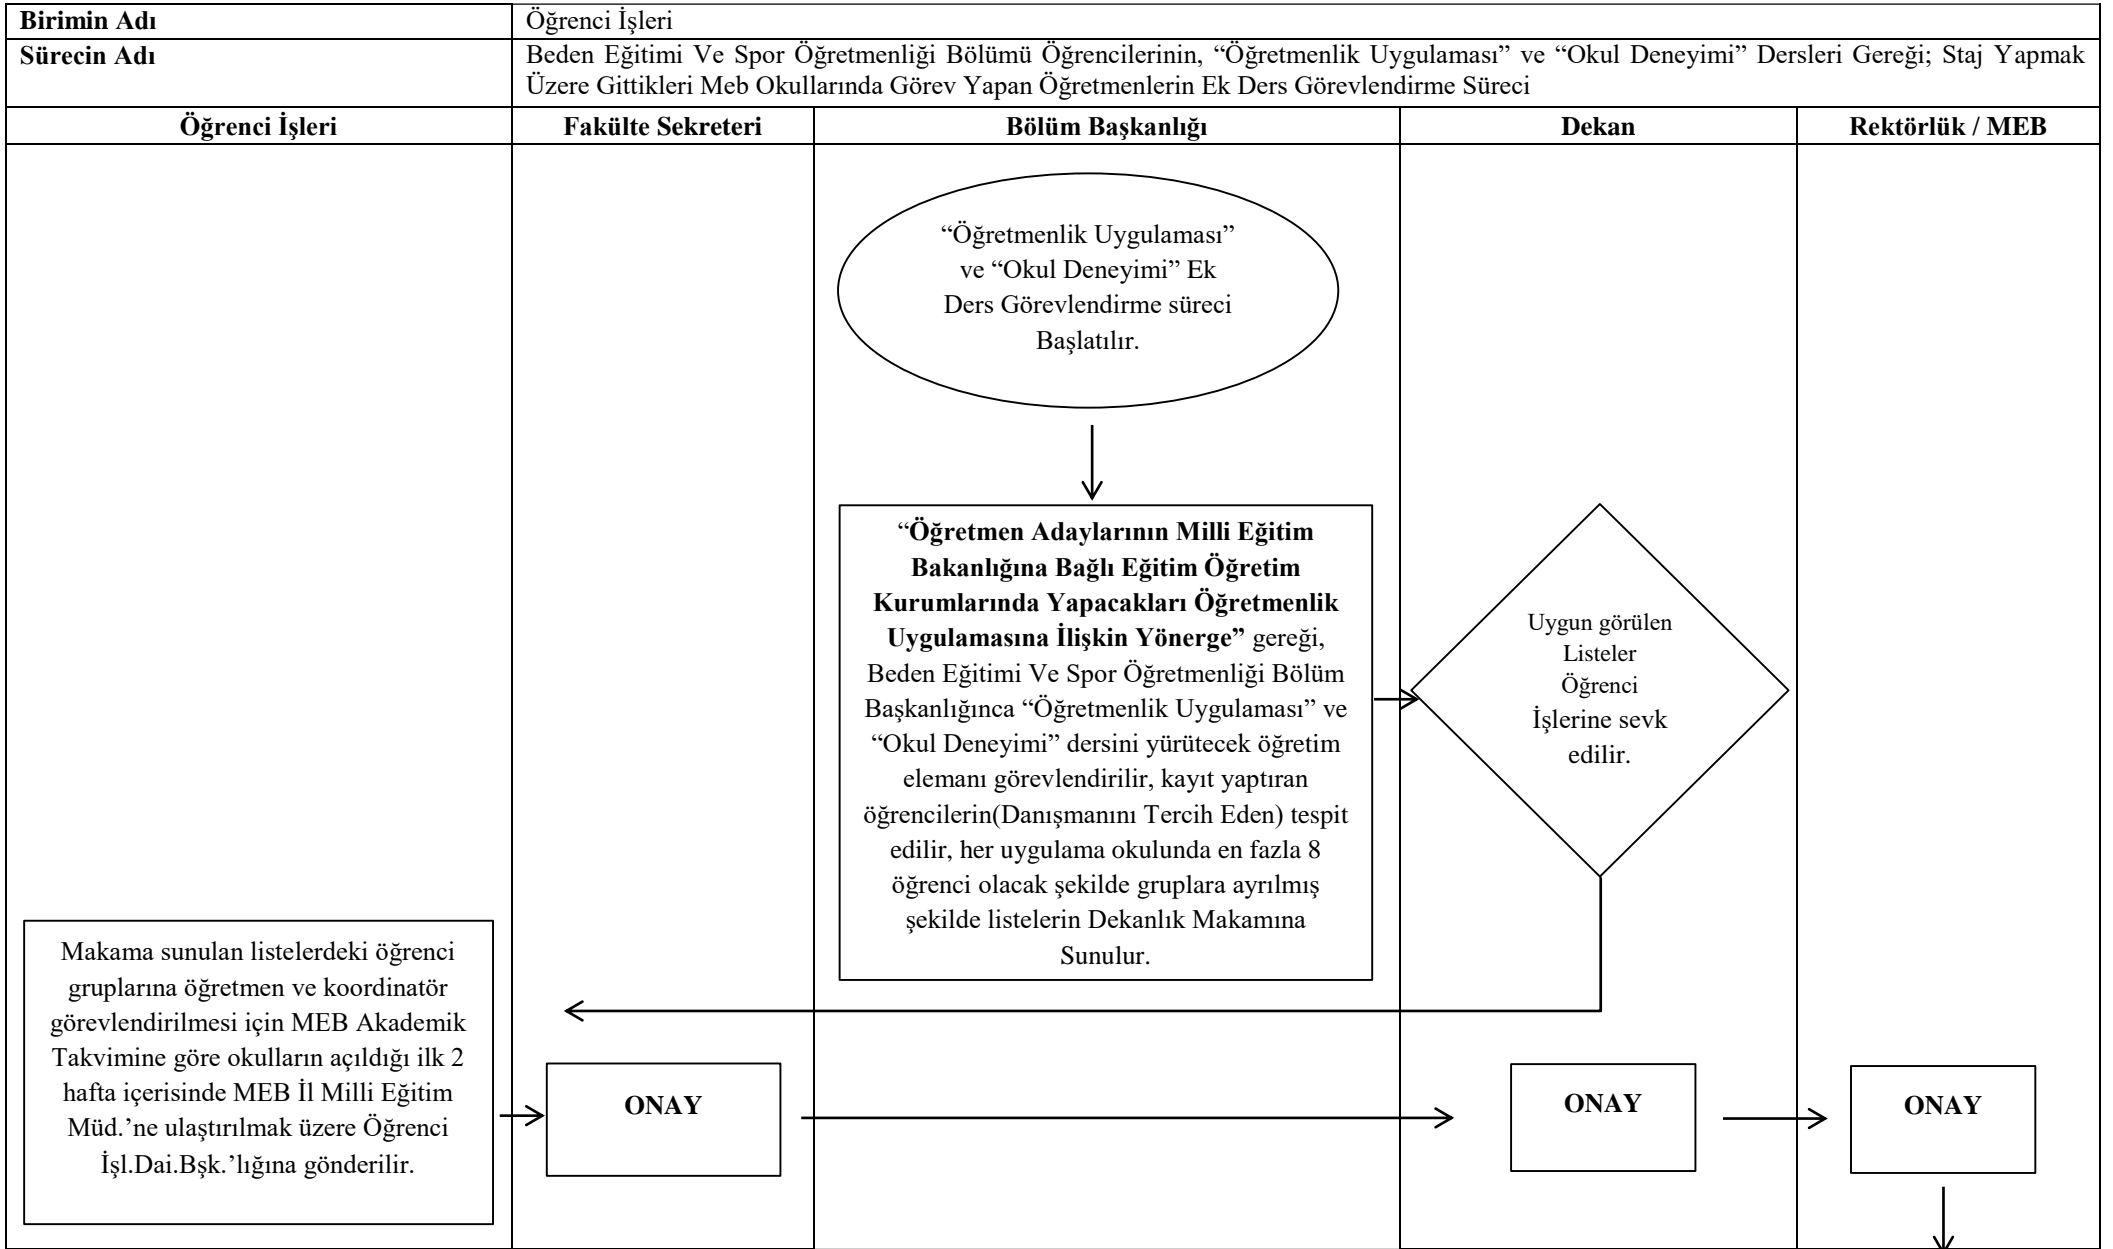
| Birimin Adı | Öğrenci İşleri |
|---|---|
| Sürecin Adı | Beden Eğitimi Ve Spor Öğretmenliği Bölümü Öğrencilerinin, "Öğretmenlik Uygulaması" ve "Okul Deneyimi" Dersleri Gereği; Staj Yapmak Üzere Gittikleri Meb Okullarında Görev Yapan Öğretmenlerin Ek Ders Görevlendirme Süreci |

| Öğrenci İşleri | Fakülte Sekreteri | Bölüm Başkanlığı | Dekan | Rektörlük / MEB |
|---|---|---|---|---|

"Öğretmenlik Uygulaması" ve "Okul Deneyimi" Ek Ders Görevlendirme süreci Başlatılır.

"**Öğretmen Adaylarının Milli Eğitim Bakanlığına Bağlı Eğitim Öğretim Kurumlarında Yapacakları Öğretmenlik Uygulamasına İlişkin Yönerge"** gereği, Beden Eğitimi Ve Spor Öğretmenliği Bölüm Başkanlığınca "Öğretmenlik Uygulaması" ve "Okul Deneyimi" dersini yürütecek öğretim elemanı görevlendirilir, kayıt yaptıran öğrencilerin(Danışmanını Tercih Eden) tespit edilir, her uygulama okulunda en fazla 8 öğrenci olacak şekilde gruplara ayrılmış şekilde listelerin Dekanlık Makamına Sunulur.

Uygun görülen Listeler Öğrenci İşlerine sevk edilir.

Makama sunulan listelerdeki öğrenci gruplarına öğretmen ve koordinatör görevlendirilmesi için MEB Akademik Takvimine göre okulların açıldığı ilk 2 hafta içerisinde MEB İl Milli Eğitim Müd.'ne ulaştırılmak üzere Öğrenci İşl.Dai.Bşk.'lığına gönderilir.

**ONAY**

**ONAY**

**ONAY**